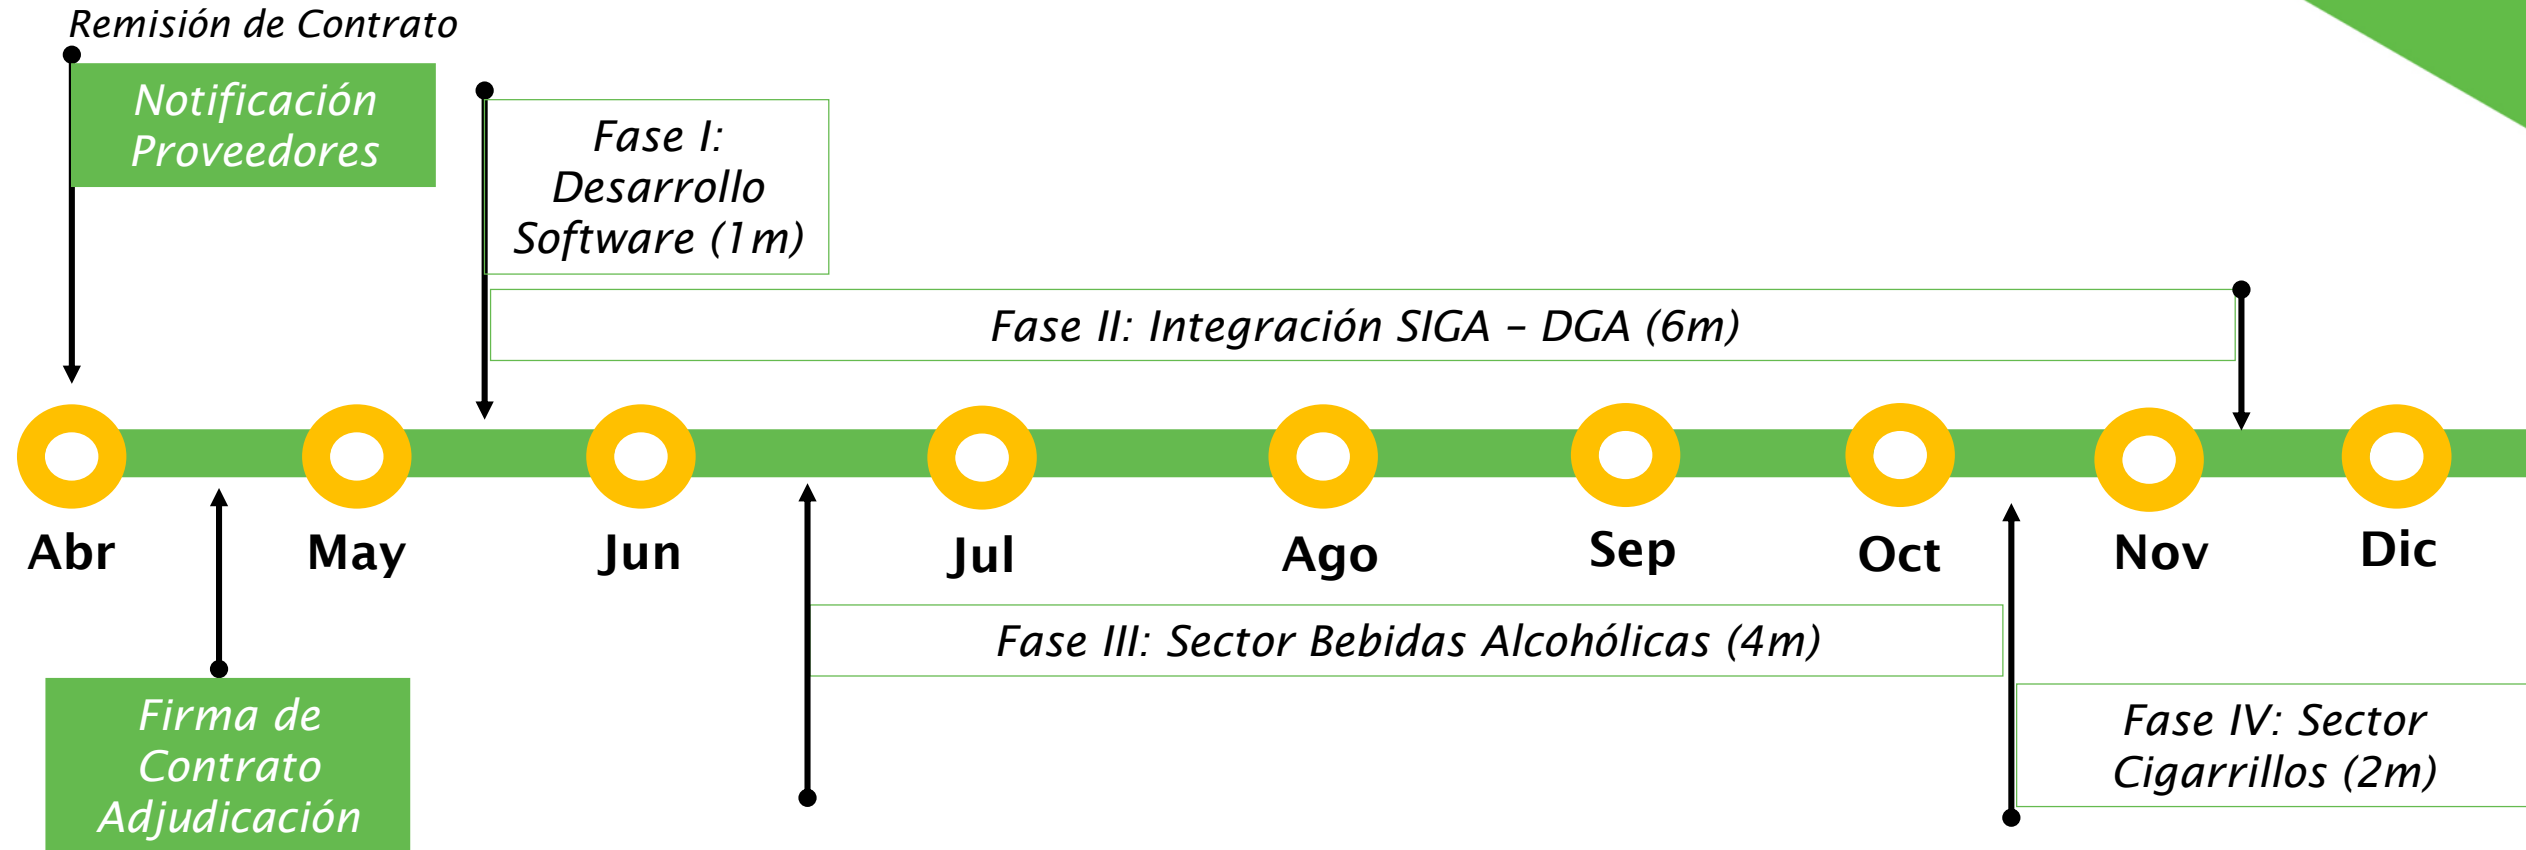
Remisión de Contrato

Notificación Proveedores

Fase I: Desarrollo Software (1m)

Fase II: Integración SIGA – DGA (6m)

Abr

May

Jun

Jul

Ago

Sep

Oct

Nov

Dic

Fase III: Sector Bebidas Alcohólicas (4m)

Fase IV: Sector Cigarrillos (2m)

Firma de Contrato Adjudicación